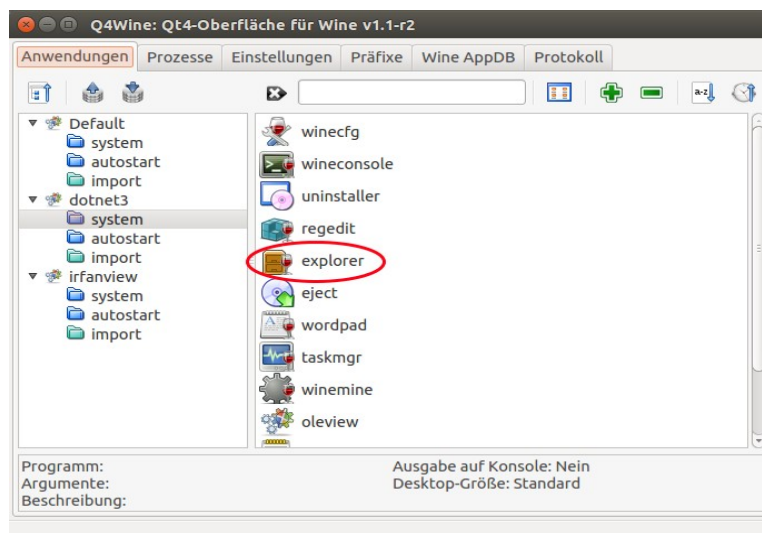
Q4Wine: Qt4-Oberfläche für Wine v1.1-r2

Anwendungen | Prozesse | Einstellungen | Präfixe | Wine AppDB | Protokoll

a-z

Default
system
autostart
import
dotnet3
system
autostart
import
irfanview
system
autostart
import

winecfg
wineconsole
uninstaller
regedit
explorer
eject
wordpad
taskmgr
winemine
oleview

Programm:
Argumente:
Beschreibung:

Ausgabe auf Konsole: Nein
Desktop-Größe: Standard